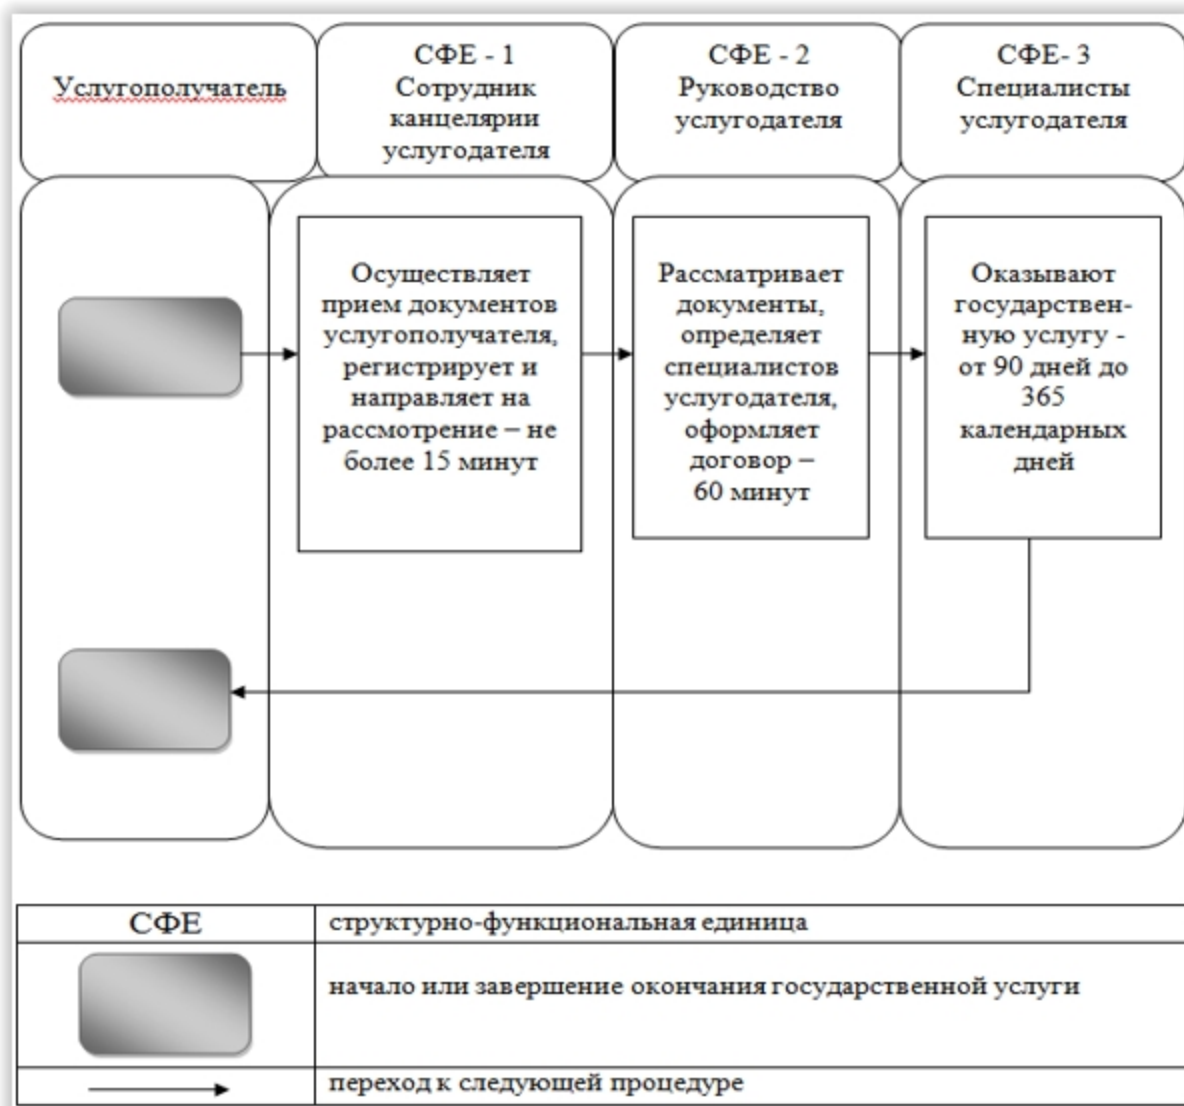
Услугополучатель

СФЕ - 1
Сотрудник канцелярии услугодателя

СФЕ - 2
Руководство услугодателя

СФЕ- 3
Специалисты услугодателя

Осуществляет прием документов услугополучателя, регистрирует и направляет на рассмотрение – не более 15 минут

Рассматривает документы, определяет специалистов услугодателя, оформляет договор – 60 минут

Оказывают государственную услугу - от 90 дней до 365 календарных дней

| СФЕ | структурно-функциональная единица |
|---|---|
|  | начало или завершение окончания государственной услуги |
|  | переход к следующей процедуре |